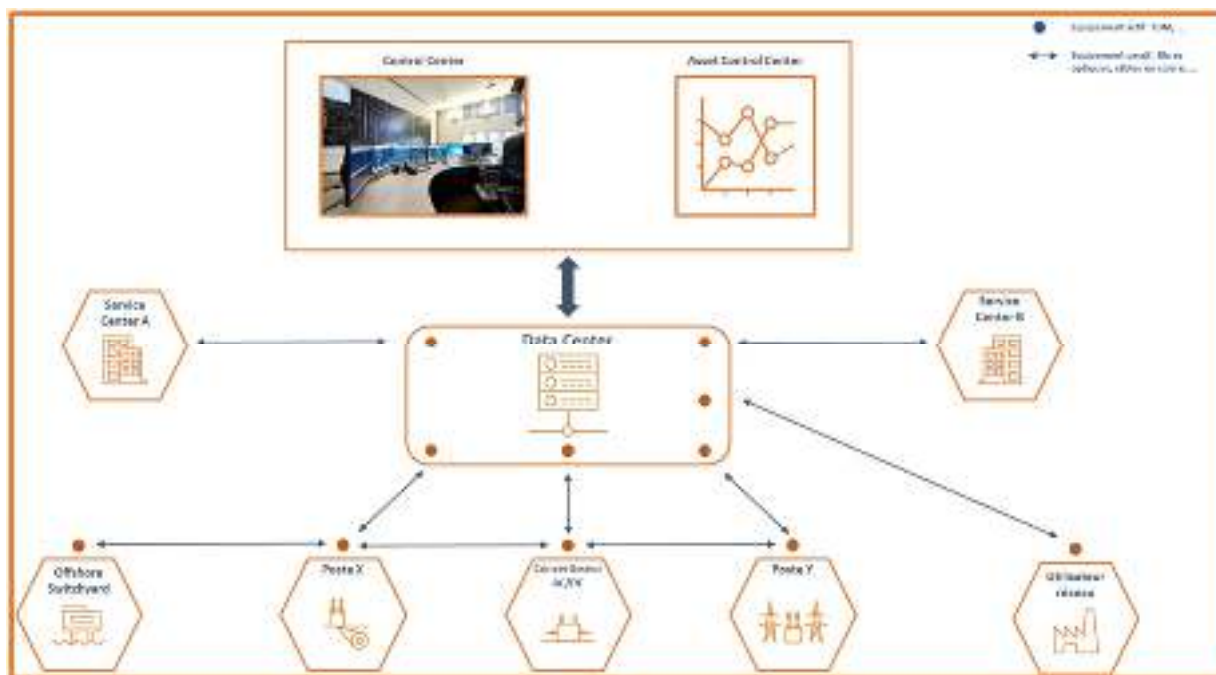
Équipement actif: TCMS, ...

Équipement passif: fibres optiques, câbles en cuivre, ...

Control Center

Asset Control Center

Service Center A

Data Center

Service Center B

Offshore Switchyard

Poste X

Convertisseur AC/DC

Poste Y

Utilisateur réseau